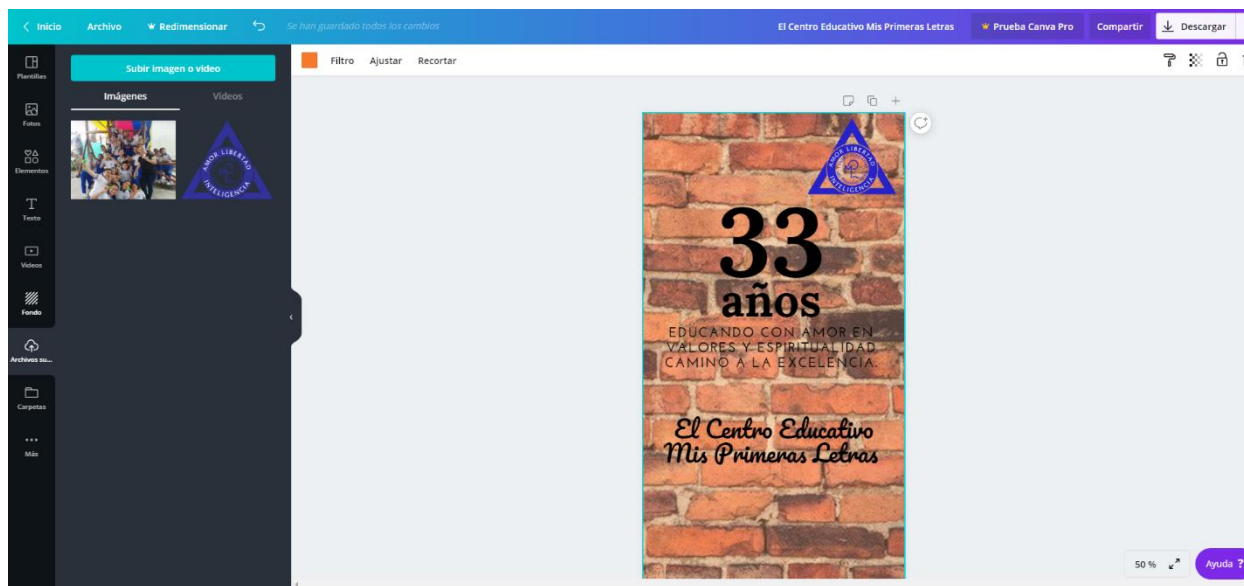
Inicio Archivo Redimensionar Se han guardado todos los cambios El Centro Educativo Mis Primeras Letras Prueba Canva Pro Compartir Descargar

Plantillas
Fotos
Elementos
Texto
Videos
Fondo
Archivos su...
Carpetas
Más

Subir imagen o video
Imágenes Videos

AMOR LIBERTAD INTELIGENCIA

Filtro Ajustar Recortar

AMOR LIBERTAD INTELIGENCIA

33
años

EDUCANDO CON AMOR EN VALORES Y ESPIRITUALIDAD CAMINO A LA EXCELENCIA.

El Centro Educativo Mis Primeras Letras

50 %
Ayuda ?